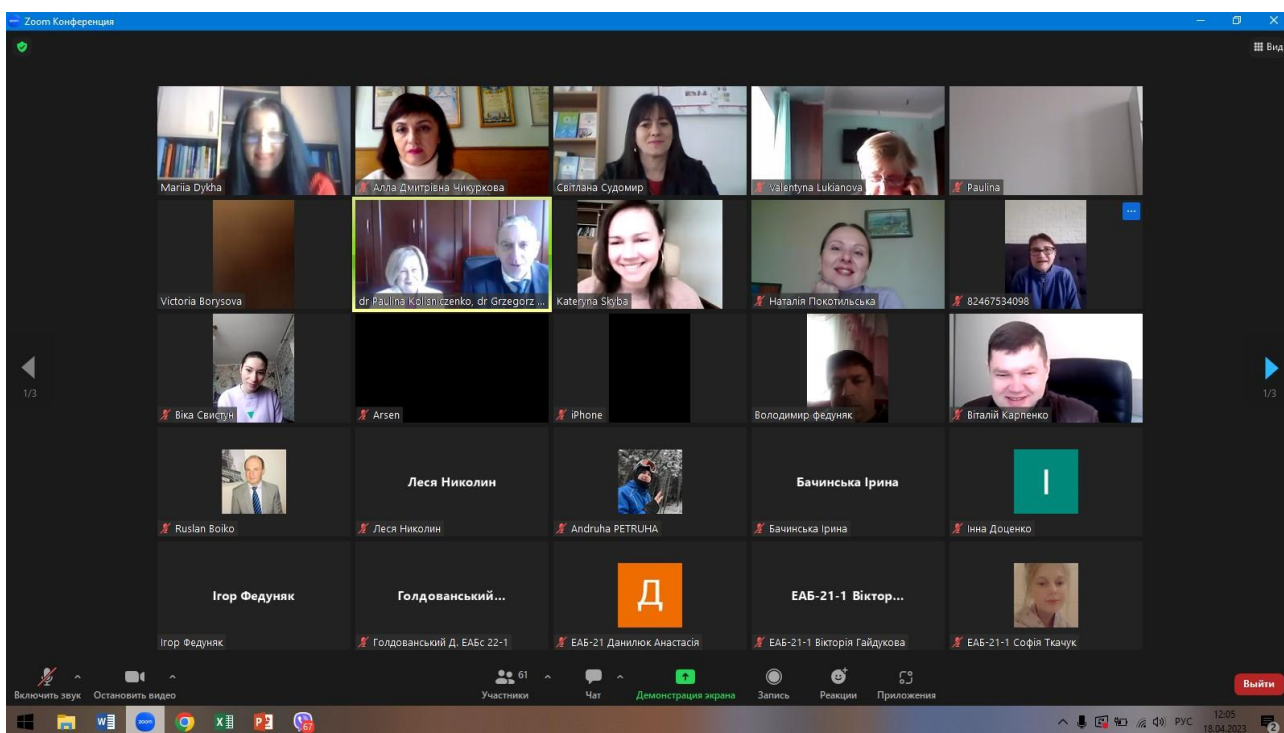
Zoom Конференция

Вид

Mariia Dykha
Алла Дмитрівна Чикуркова
Світлана Судомир
Valentyna Lukianova
Paulina

Victoria Borysova
dr Paulina Kolisniczenko, dr Grzegorz ...
Kateryna Skyba
Наталія Покотильська
82467534098

1/3
Віка Свистун
Arsen
iPhone
Володимир федуняк
Віталій Карпенко
1/3

Ruslan Boiko
Леся Николин
Леся Николин
Andruha PETRUHA
Бачинська Ірина
Бачинська Ірина
І
Інна Доценко

Ігор Федуняк
Ігор Федуняк
Голдованський...
Голдованський Д. ЕАБс 22-1
Д
ЕАБ-21 Данилюк Анастасія
ЕАБ-21-1 Віктор...
ЕАБ-21-1 Вікторія Гайдукова
ЕАБ-21-1 Софія Ткачук

Включить звук
Остановить видео
61
Участники
Чат
Демонстрация экрана
Запись
Реакции
Приложения
Выйти

РУС 12:05 18.04.2023